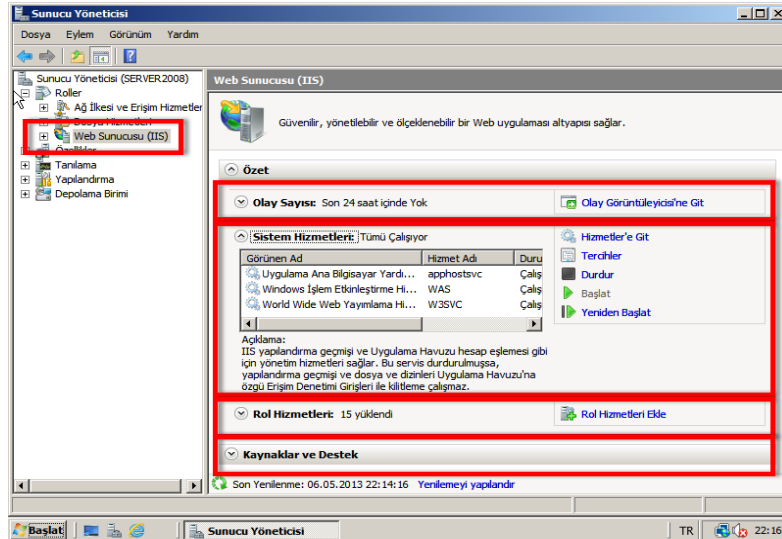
Sunucu Yöneticisi

Dosya Eylem Görünüm Yardım

Sunucu Yöneticisi (SERVER2008)
Roller
Ağ İlkesi ve Erişim Hizmetler
Dosya Hizmetleri
Web Sunucusu (IIS)
Özellikler
Tanılama
Yapılandırma
Depolama Birimi

Web Sunucusu (IIS)

Güvenilir, yönetilebilir ve ölçeklenebilir bir Web uygulaması altyapısı sağlar.

Özet

Olay Sayısı: Son 24 saat içinde Yok

Olay Görüntüleyicisi'ne Git

Sistem Hizmetleri: Tümü Çalışıyor

| Görünen Ad | Hizmet Adı | Duru |
|---|---|---|
| Uygulama Ana Bilgisayar Yardı... | apphostsvc | Çalış |
| Windows İşlem Etkinleştirme Hi... | WAS | Çalış |
| World Wide Web Yayımlama Hi... | W3SVC | Çalış |

Hizmetler'e Git
Tercihler
Durdur
Başlat
Yeniden Başlat

Açıklama:
IIS yapılandırma geçmişi ve Uygulama Havuzu hesap eşlemesi gibi için yönetim hizmetleri sağlar. Bu servis durdurulmuşsa, yapılandırma geçmişi ve dosya ve dizinleri Uygulama Havuzu'na özgü Erişim Denetimi Girişleri ile kilitleme çalışmaz.

Rol Hizmetleri: 15 yüklendi

Rol Hizmetleri Ekle

Kaynaklar ve Destek

Son Yenilenme: 06.05.2013 22:14:16 Yenilemeyi yapılandır

Başlat Sunucu Yöneticisi TR 22:16